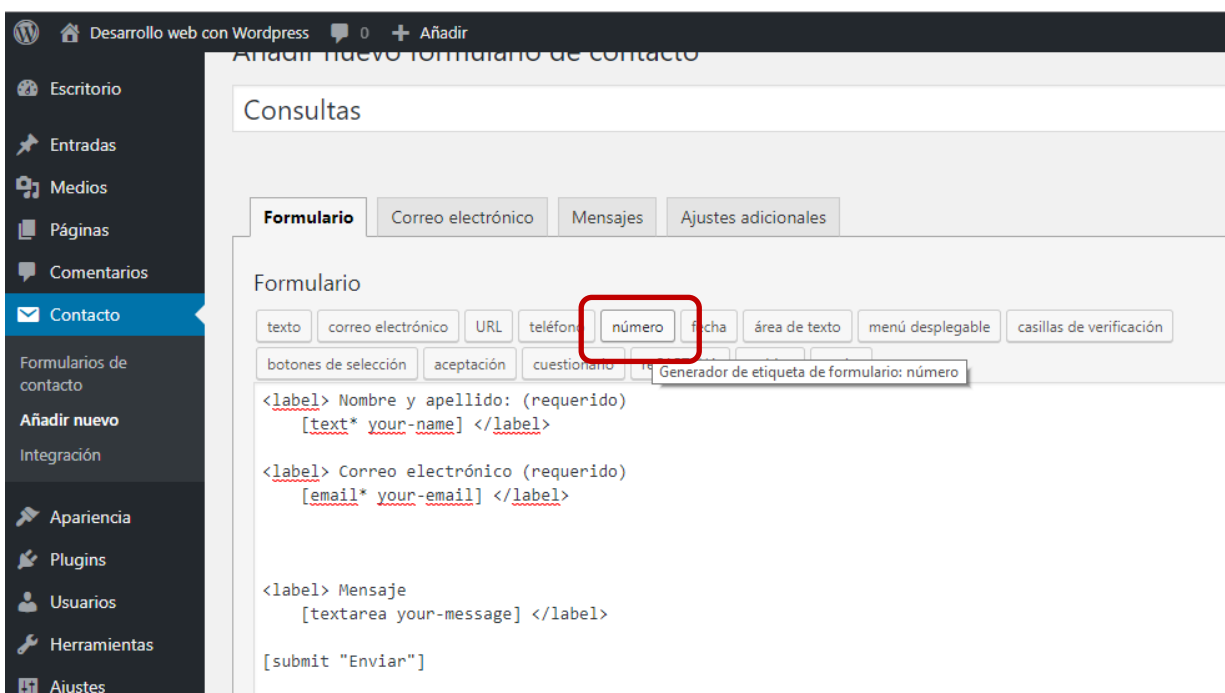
Desarrollo web con Wordpress 0 Añadir

Añadir nuevo formulario de contacto

Escritorio
Entradas
Medios
Páginas
Comentarios
Contacto
Formularios de contacto
Añadir nuevo
Integración
Apariencia
Plugins
Usuarios
Herramientas
Ajustes

Consultas

Formulario | Correo electrónico | Mensajes | Ajustes adicionales

Formulario

texto | correo electrónico | URL | teléfono | número | fecha | área de texto | menú desplegable | casillas de verificación | botones de selección | aceptación | cuestionario | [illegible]

Generador de etiqueta de formulario: número

<label> Nombre y apellido: (requerido)
[text* your-name] </label>

<label> Correo electrónico (requerido)
[email* your-email] </label>

<label> Mensaje
[textarea your-message] </label>

[submit "Enviar"]